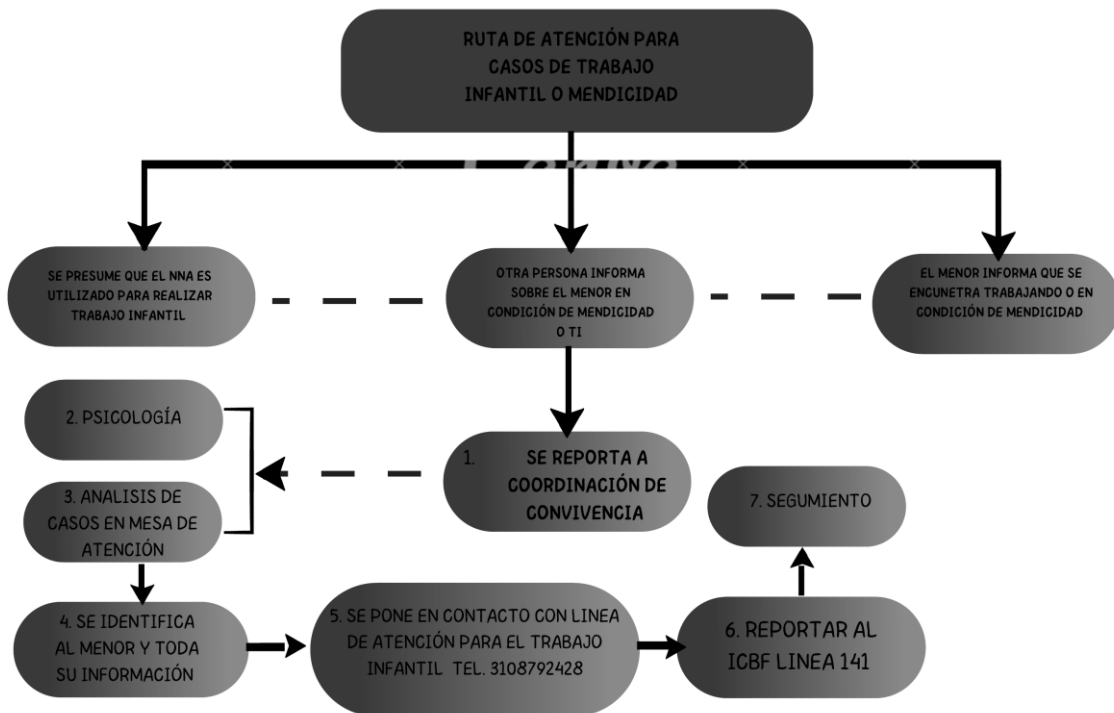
RUTA DE ATENCIÓN PARA CASOS DE TRABAJO INFANTIL O MENDICIDAD

SE PRESUME QUE EL NNA ES UTILIZADO PARA REALIZAR TRABAJO INFANTIL

OTRA PERSONA INFORMA SOBRE EL MENOR EN CONDICIÓN DE MENDICIDAD O TI

EL MENOR INFORMA QUE SE ENCUNETRA TRABAJANDO O EN CONDICIÓN DE MENDICIDAD

2. PSICOLOGÍA

3. ANALISIS DE CASOS EN MESA DE ATENCIÓN

1. SE REPORTA A COORDINACIÓN DE CONVIVENCIA

7. SEGUMIENTO

4. SE IDENTIFICA AL MENOR Y TODA SU INFORMACIÓN

5. SE PONE EN CONTACTO CON LINEA DE ATENCIÓN PARA EL TRABAJO INFANTIL TEL. 3108792428

6. REPORTAR AL ICBF LINEA 141